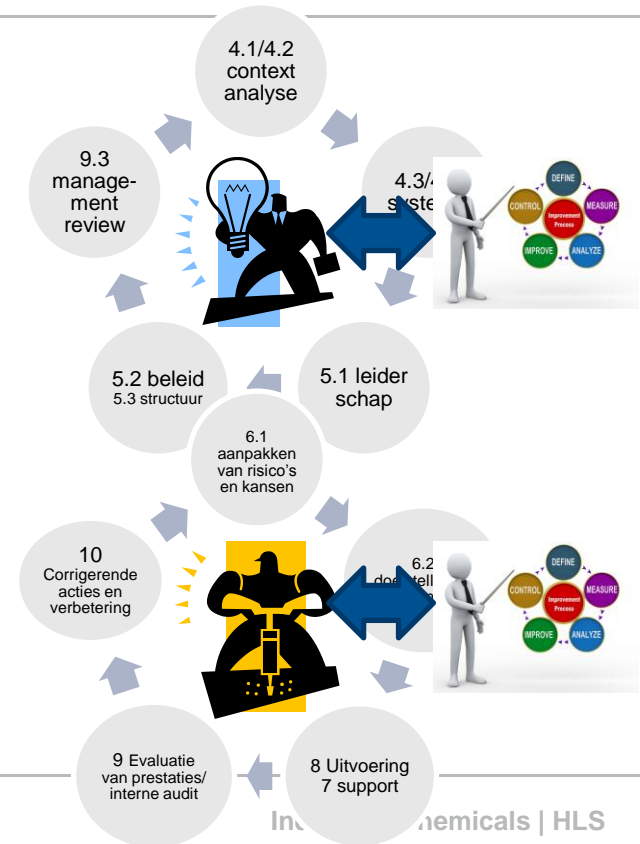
4.1/4.2 context analyse

4.3/4 syste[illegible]

DEFINE
CONTROL
Improvement Process
MEASURE
IMPROVE
ANALYZE

9.3 management review

5.2 beleid
5.3 structuur

5.1 leider schap

6.1 aanpakken van risico's en kansen

10 Corrigerende acties en verbetering

6.2 doelstell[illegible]

DEFINE
CONTROL
Improvement Process
MEASURE
IMPROVE
ANALYZE

9 Evaluatie van prestaties/ interne audit

8 Uitvoering
7 support

In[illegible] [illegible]hemicals | HLS